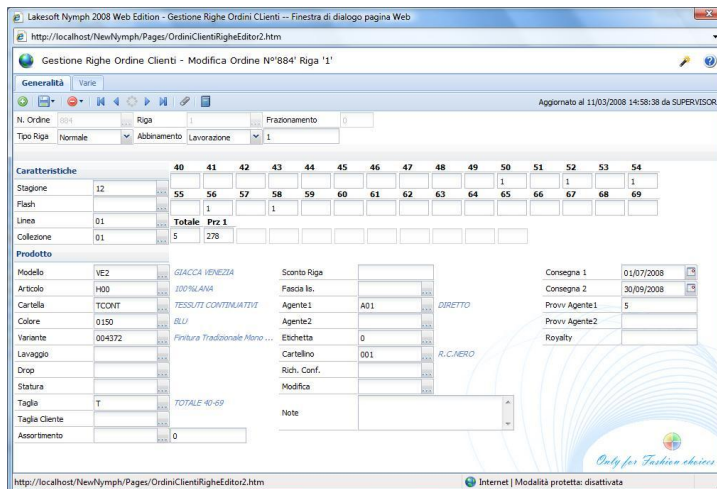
Lakesoft Nymph 2008 Web Edition - Gestione Righe Ordini CLienti -- Finestra di dialogo pagina Web

http://localhost/NewNymph/Pages/OrdiniClientiRigheEditor2.htm

Gestione Righe Ordine Clienti - Modifica Ordine N°'884' Riga '1'

Generalità | Varie

Aggiornato al 11/03/2008 14:58:38 da SUPERVISOR

N. Ordine 884 | Riga 1 | Frazionamento 0

Tipo Riga Normale | Abbinamento Lavorazione | 1

Caratteristiche

| 40 | 41 | 42 | 43 | 44 | 45 | 46 | 47 | 48 | 49 | 50 | 51 | 52 | 53 | 54 |
|---|---|---|---|---|---|---|---|---|---|---|---|---|---|---|
| | | | | | | | | | | 1 | | 1 | | 1 |
| 55 | 56 | 57 | 58 | 59 | 60 | 61 | 62 | 63 | 64 | 65 | 66 | 67 | 68 | 69 |
| | 1 | | 1 | | | | | | | | | | | |

Stagione 12

Flash

Linea 01

Collezione 01

Totale 5 | Prz 1 278

Prodotto

Modello VE2 GIACCA VENEZIA

Articolo H00 100%LANA

Cartella TCONT TESSUTI CONTINUATIVI

Colore 0150 BLU

Variante 004372 Finitura Tradizionale Mono ...

Lavaggio

Drop

Statura

Taglia T TOTALE 40-69

Taglia Cliente

Assortimento 0

Sconto Riga

Fascia lis.

Agente1 A01 DIRETTO

Agente2

Etichetta 0

Cartellino 001 R.C.NERO

Rich. Conf.

Modifica

Note

Consegna 1 01/07/2008

Consegna 2 30/09/2008

Provv Agente1 5

Provv Agente2

Royalty

Only for Fashion choices

http://localhost/NewNymph/Pages/OrdiniClientiRigheEditor2.htm

Internet | Modalità protetta: disattivata